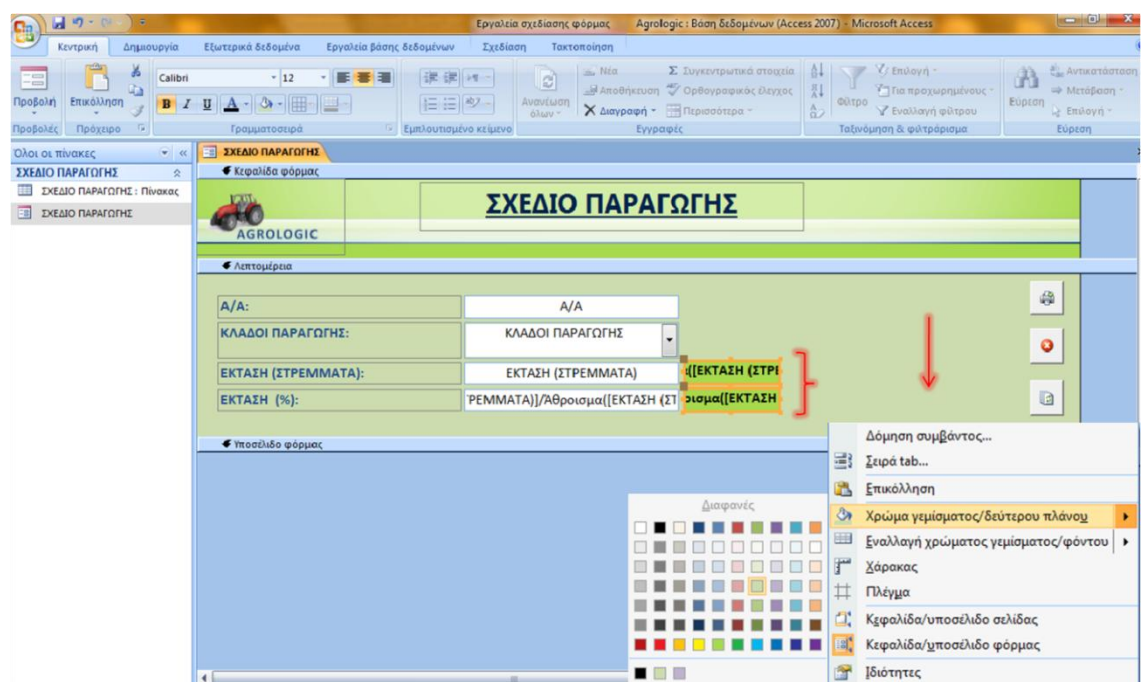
Εργαλεία σχεδίασης φόρμας Agrologic : Βάση δεδομένων (Access 2007) - Microsoft Access

Κεντρική Δημιουργία Εξωτερικά δεδομένα Εργαλεία βάσης δεδομένων Σχεδίαση Τακτοποίηση

Προβολή Επικόλληση Calibri 12 Ανανέωση όλων Νέα Αποθήκευση Διαγραφή Συγκεντρωτικά στοιχεία Ορθογραφικός έλεγχος Περισσότερα Φίλτρο Επιλογή Για προχωρημένους Εναλλαγή φίλτρου Εύρεση Αντικατάσταση Μετάβαση Επιλογή

Προβολές Πρόχειρο Γραμματοσειρά Εμπλουτισμένο κείμενο Εγγραφές Ταξινόμηση & φιλτράρισμα Εύρεση

Όλοι οι πίνακες
ΣΧΕΔΙΟ ΠΑΡΑΓΩΓΗΣ
ΣΧΕΔΙΟ ΠΑΡΑΓΩΓΗΣ : Πίνακας
ΣΧΕΔΙΟ ΠΑΡΑΓΩΓΗΣ

ΣΧΕΔΙΟ ΠΑΡΑΓΩΓΗΣ
Κεφαλίδα φόρμας
AGROLOGIC
ΣΧΕΔΙΟ ΠΑΡΑΓΩΓΗΣ
Λεπτομέρεια

| Α/Α: | Α/Α |
|---|---|
| ΚΛΑΔΟΙ ΠΑΡΑΓΩΓΗΣ: | ΚΛΑΔΟΙ ΠΑΡΑΓΩΓΗΣ |
| ΕΚΤΑΣΗ (ΣΤΡΕΜΜΑΤΑ): | ΕΚΤΑΣΗ (ΣΤΡΕΜΜΑΤΑ) |
| ΕΚΤΑΣΗ (%): | ΡΕΜΜΑΤΑ)]/Άθροισμα([ΕΚΤΑΣΗ (ΣΤ |

([ΕΚΤΑΣΗ (ΣΤΡ
οισμα([ΕΚΤΑΣΗ

Υποσέλιδο φόρμας

Διαφανές

Δόμηση συμβάντος...
Σειρά tab...
Επικόλληση
Χρώμα γεμίσματος/δεύτερου πλάνου
Εναλλαγή χρώματος γεμίσματος/φόντου
Χάρακας
Πλέγμα
Κεφαλίδα/υποσέλιδο σελίδας
Κεφαλίδα/υποσέλιδο φόρμας
Ιδιότητες